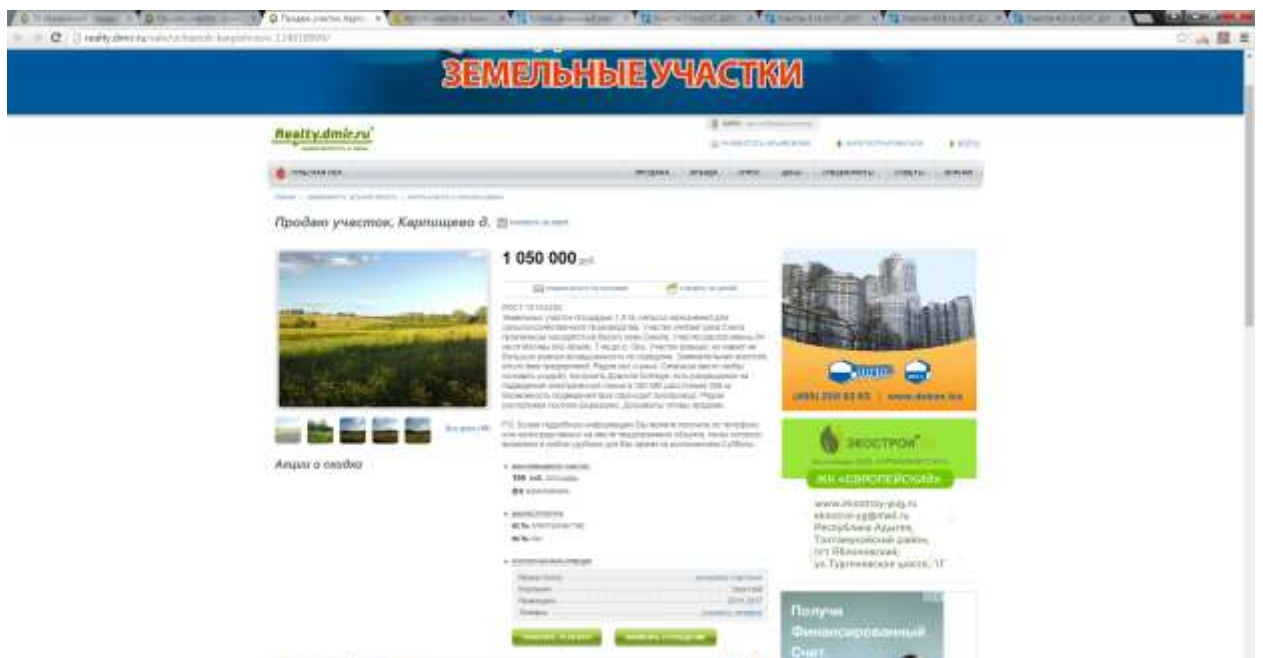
ЗЕМЕЛЬНЫЕ УЧАСТКИ

Realty.dmir.ru

Продаю участок, Карпищево д.

1 050 000 руб.

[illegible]

Акции и скидки

ЭКОСТРОЙ

ЖК «ЕВРОПЕЙСКИЙ»

www.ekostroy-yug.ru
ekostroi-yg@mail.ru
Республика Адыгея,
Тахтамукайский район,
пгт Яблоновский,
ул.Тургеневское шоссе, 1Г

Получи
Финансированный
Счет